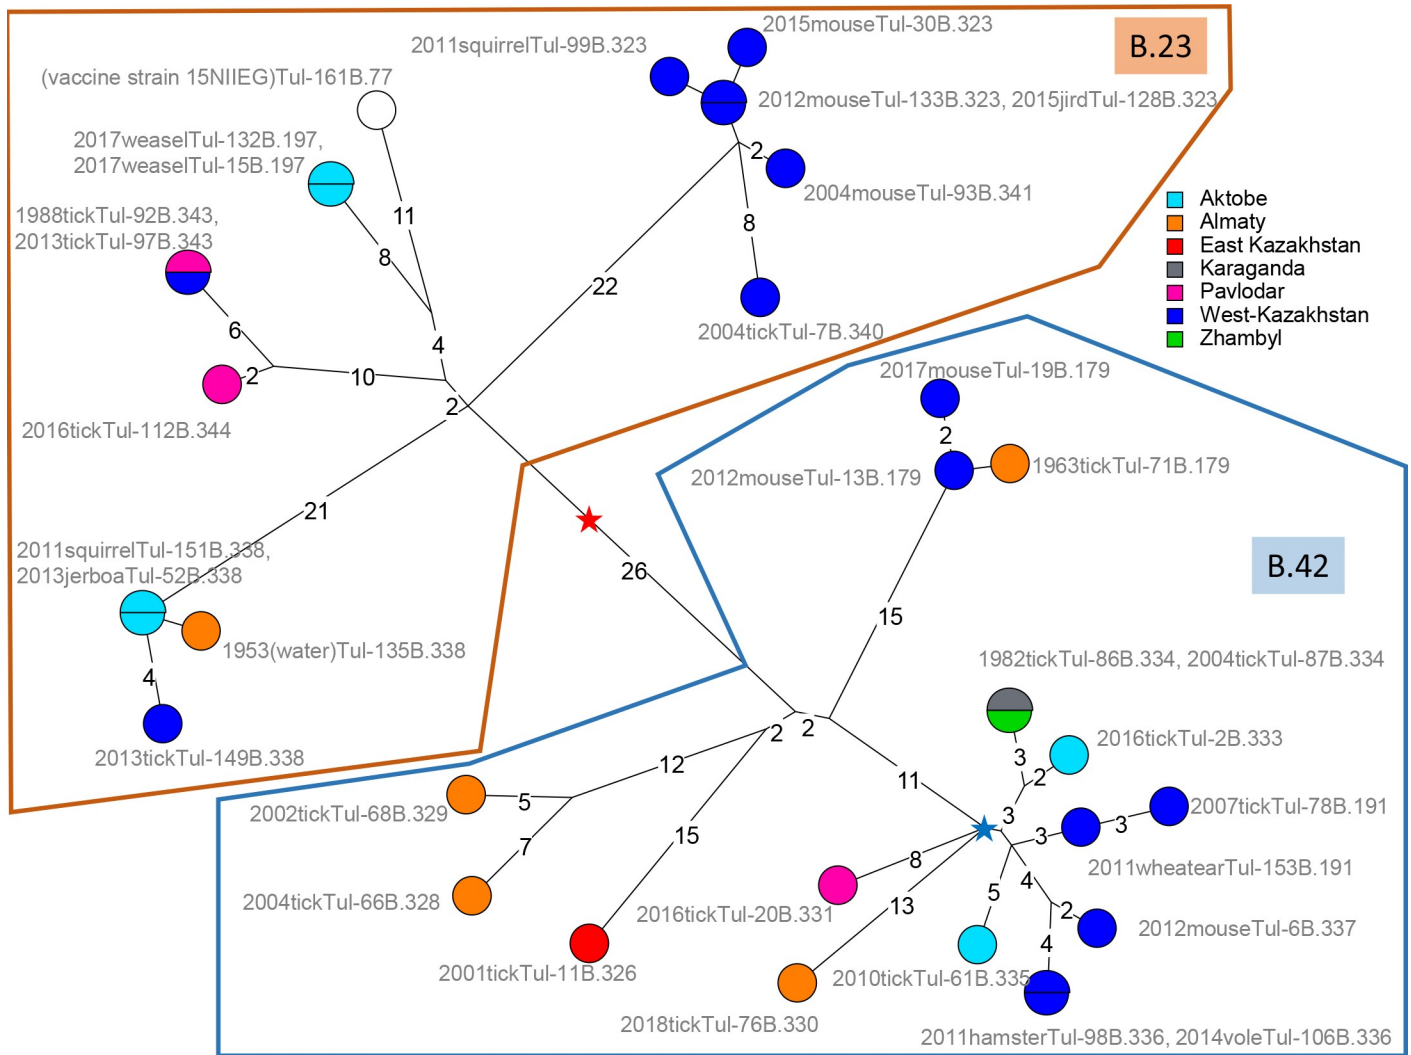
B.23

2015mouseTul-30B.323
2011squirrelTul-99B.323
(vaccine strain 15NIIEG)Tul-161B.77
2012mouseTul-133B.323, 2015jirdTul-128B.323
2017weaselTul-132B.197,
2017weaselTul-15B.197
2
2004mouseTul-93B.341
1988tickTul-92B.343,
2013tickTul-97B.343
11
8
8
22
2004tickTul-7B.340
6
4
2
10
2
2016tickTul-112B.344

Aktobe
Almaty
East Kazakhstan
Karaganda
Pavlodar
West-Kazakhstan
Zhambyl

2017mouseTul-19B.179
2
2012mouseTul-13B.179
1963tickTul-71B.179
21
2011squirrelTul-151B.338,
2013jerboaTul-52B.338
26
B.42
1953(water)Tul-135B.338
15
4
1982tickTul-86B.334, 2004tickTul-87B.334
2013tickTul-149B.338
2
2
2016tickTul-2B.333
3
2
12
11
2002tickTul-68B.329
5
3
2007tickTul-78B.191
3
3
7
15
2011wheatearTul-153B.191
8
4
2004tickTul-66B.328
5
2
2016tickTul-20B.331
13
2012mouseTul-6B.337
4
2001tickTul-11B.326
2010tickTul-61B.335
2018tickTul-76B.330
2011hamsterTul-98B.336, 2014voleTul-106B.336